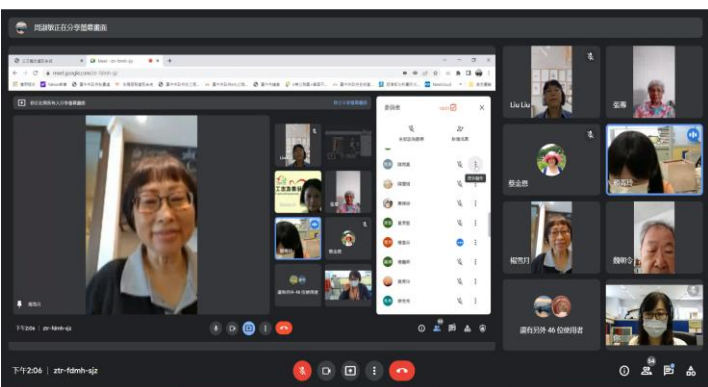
周謝敏正在分享螢幕畫面

meet.google.com/ztr-fdmh-sjz

Liu Liu

張梅

蔡金燕

鄭秀玲

柏秀玲

顏明今

還有另外 46 位使用者

參與者

還有另外 46 位使用者

下午2:06 | ztr-fdmh-sjz

下午2:06 | ztr-fdmh-sjz

54